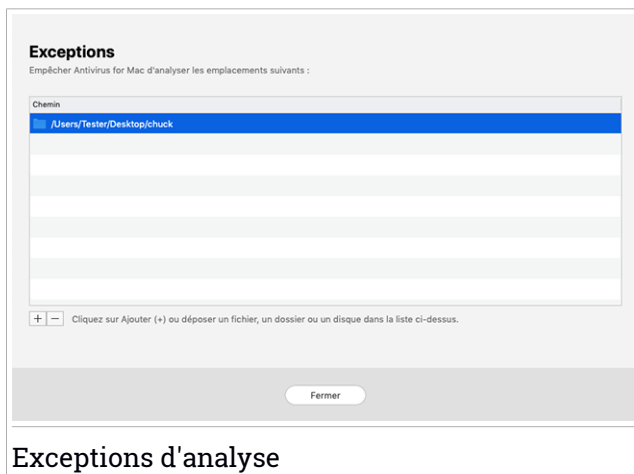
Exceptions
Empêcher Antivirus for Mac d'analyser les emplacements suivants :

| Chemin |
|---|
| /Users/Tester/Desktop/chuck |

+ — Cliquez sur Ajouter (+) ou déposer un fichier, un dossier ou un disque dans la liste ci-dessus.

Fermer

Exceptions d'analyse